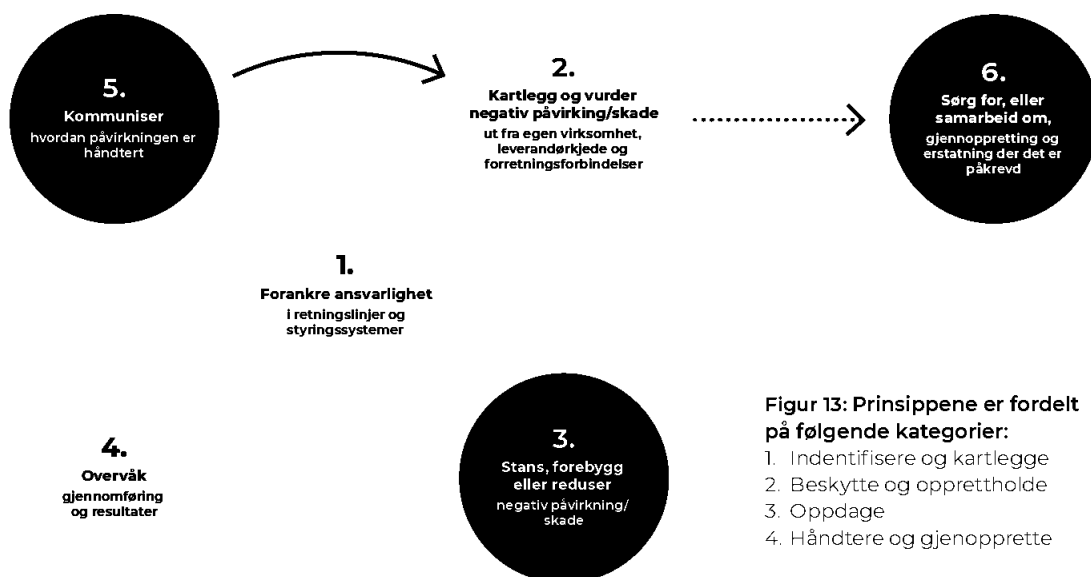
5.
Kommuniser
hvordan påvirkningen er håndtert

2.
Kartlegg og vurder negativ påvirking/skade
ut fra egen virksomhet, leverandørkjede og forretningsforbindelser

6.
Sørg for, eller samarbeid om,
gjenoppretting og erstatning der det er påkrevd

1.
Forankre ansvarlighet
i retningslinjer og styringssystemer

4.
Overvåk
gjennomføring og resultater

3.
Stans, forebygg eller reduser
negativ påvirkning/ skade

Figur 13: Prinsippene er fordelt på følgende kategorier:
1. Indentifisere og kartlegge
2. Beskytte og opprettholde
3. Oppdage
4. Håndtere og gjenopprette